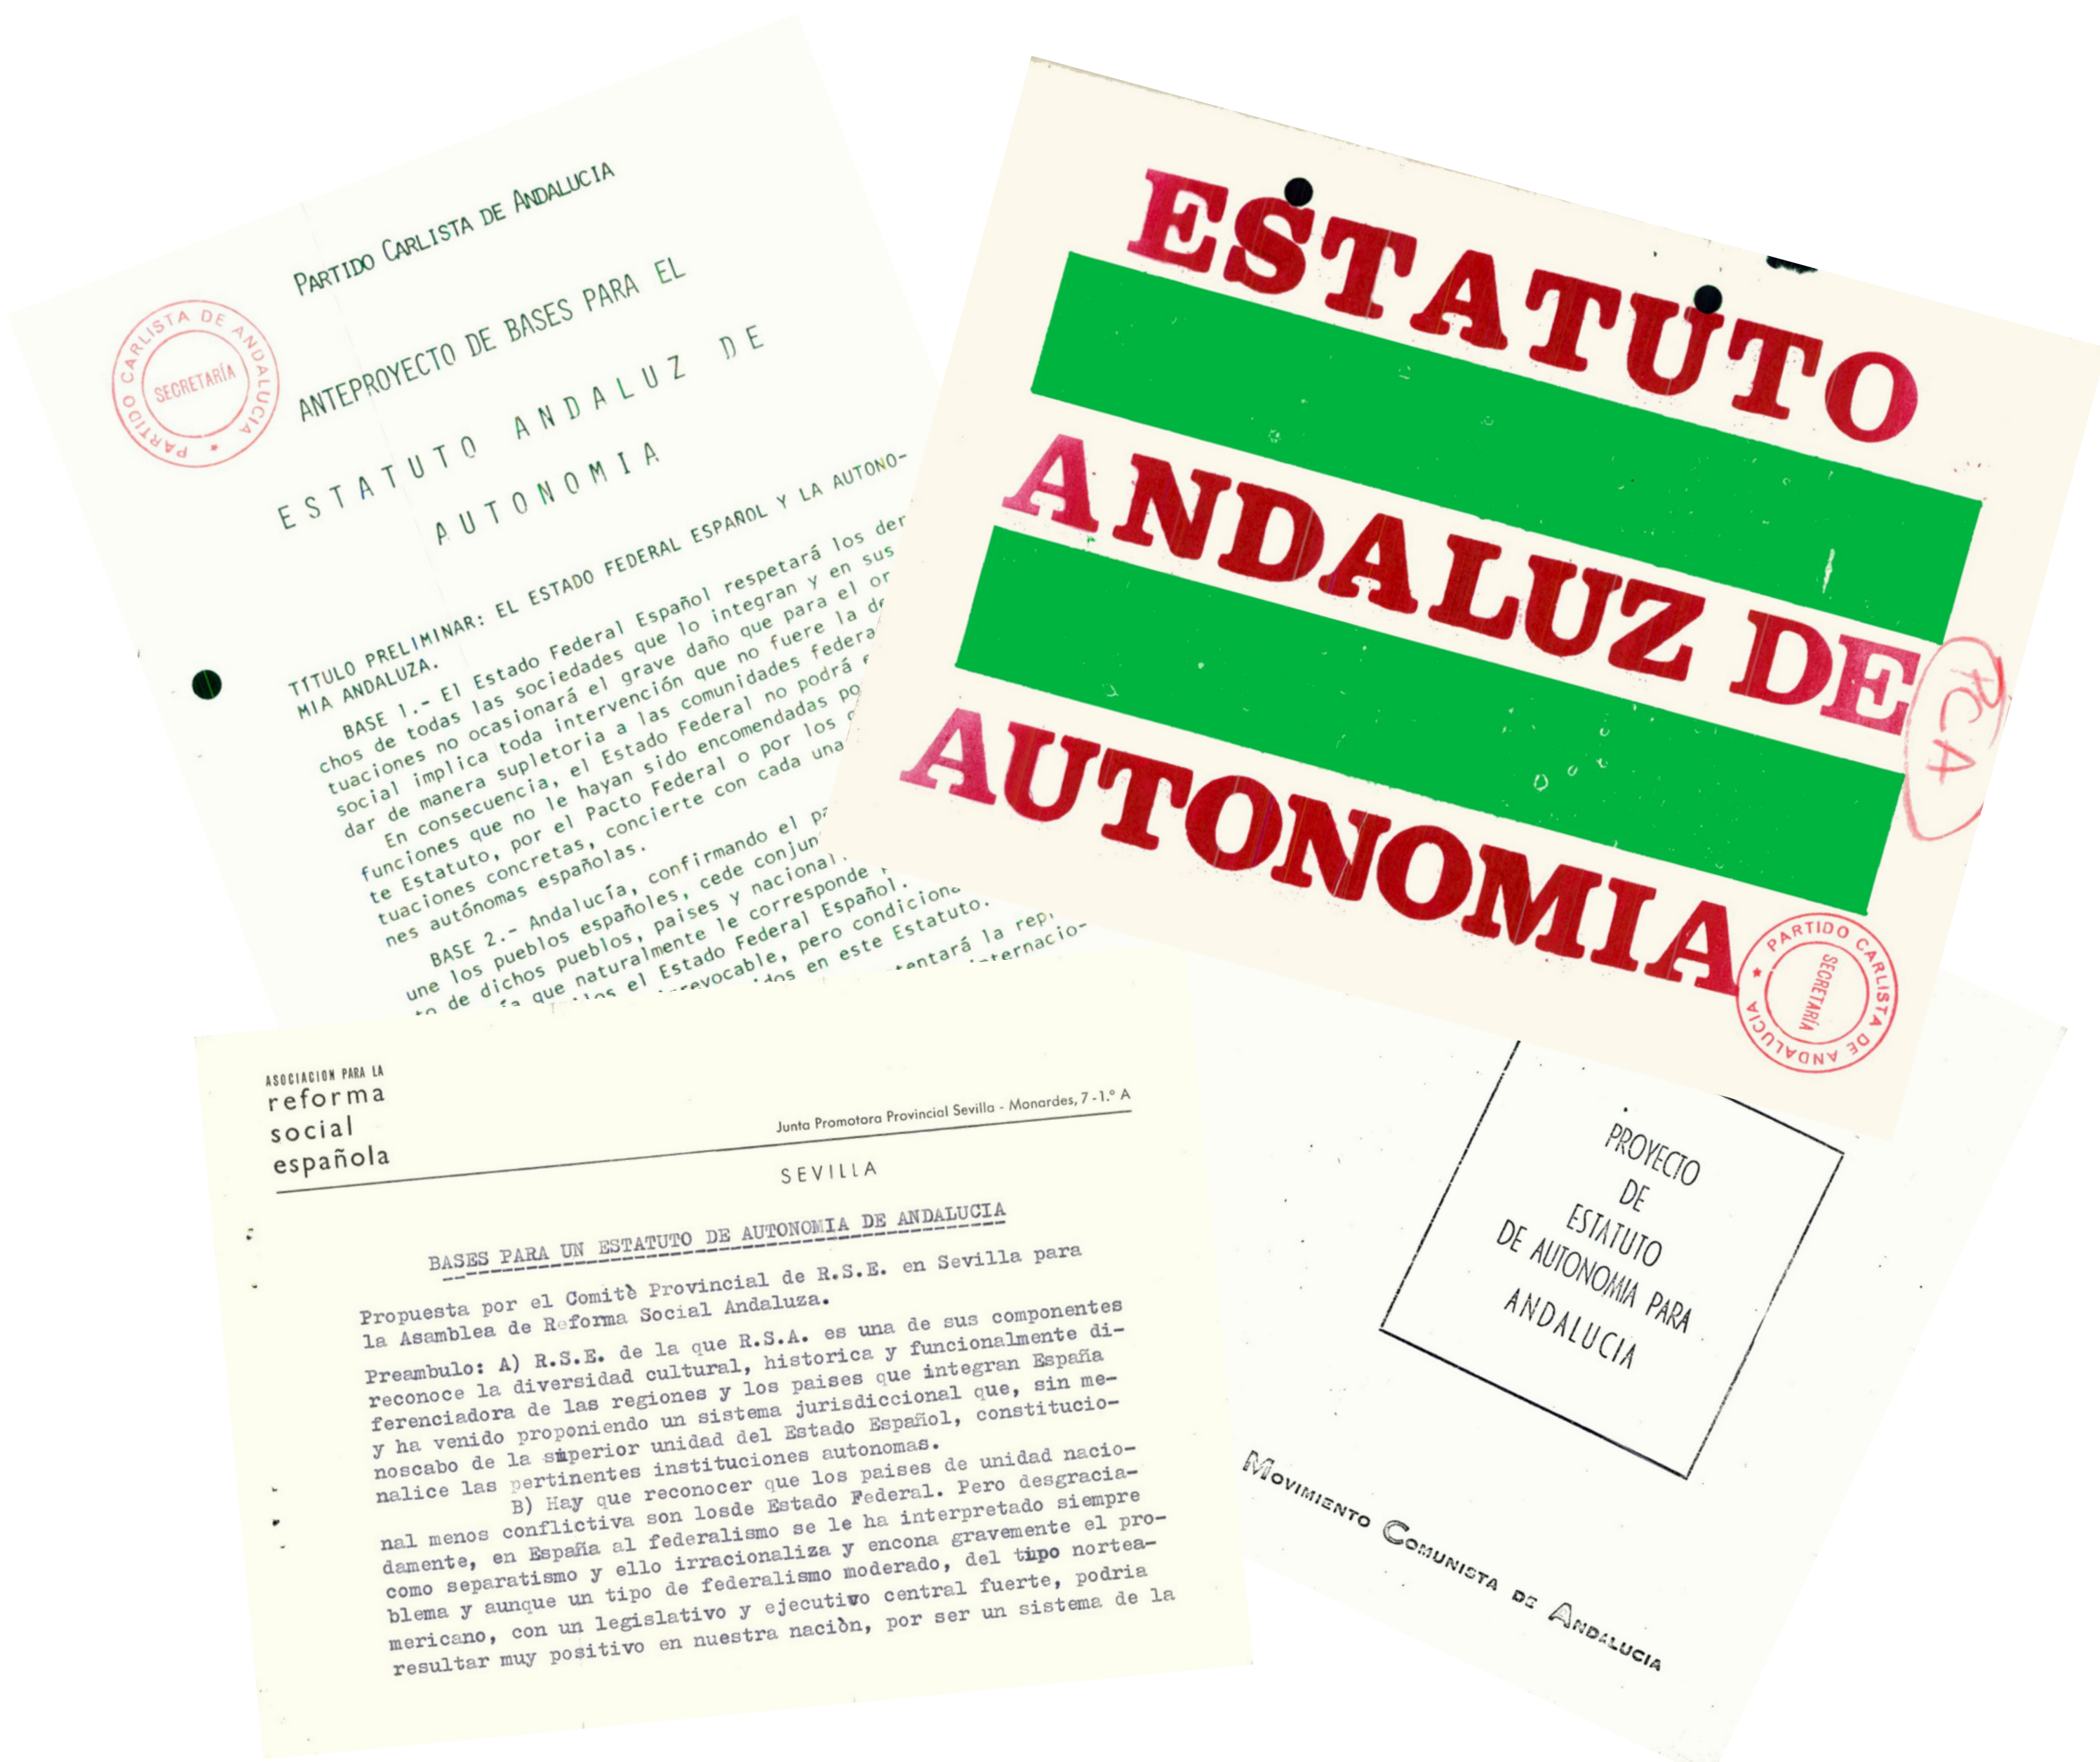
PARTIDO CARLISTA DE ANDALUCIA

PARTIDO CARLISTA DE ANDALUCIA
SECRETARÍA

ANTEPROYECTO DE BASES PARA EL

ESTATUTO ANDALUZ DE

AUTONOMIA

TITULO PRELIMINAR: EL ESTADO FEDERAL ESPAÑOL Y LA AUTONOMIA ANDALUZA.

BASE 1.- El Estado Federal Español respetará los der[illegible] chos de todas las sociedades que lo integran y en sus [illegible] tuaciones no ocasionará el grave daño que para el or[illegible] social implica toda intervención que no fuere la de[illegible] dar de manera supletoria a las comunidades federa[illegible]
En consecuencia, el Estado Federal no podrá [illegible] funciones que no le hayan sido encomendadas po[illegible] te Estatuto, por el Pacto Federal o por los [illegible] tuaciones concretas, concierte con cada una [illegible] nes autónomas españolas.

BASE 2.- Andalucía, confirmando el pa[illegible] une los pueblos españoles, cede conjun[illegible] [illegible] de dichos pueblos, paises y nacional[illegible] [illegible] que naturalmente le corresponde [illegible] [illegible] el Estado Federal Español. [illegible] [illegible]vocable, pero condiciona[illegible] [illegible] en este Estatuto. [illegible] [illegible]entará la rep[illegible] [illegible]ternacio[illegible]

ESTATUTO
ANDALUZ DE
AUTONOMIA

PCA

PARTIDO CARLISTA DE ANDALUCIA
SECRETARÍA

ASOCIACION PARA LA
reforma
social
española

Junta Promotora Provincial Sevilla - Monardes, 7 - 1.º A

SEVILLA

BASES PARA UN ESTATUTO DE AUTONOMIA DE ANDALUCIA

Propuesta por el Comitè Provincial de R.S.E. en Sevilla para la Asamblea de Reforma Social Andaluza.

Preambulo: A) R.S.E. de la que R.S.A. es una de sus componentes reconoce la diversidad cultural, historica y funcionalmente diferenciadora de las regiones y los paises que integran España y ha venido proponiendo un sistema jurisdiccional que, sin menoscabo de la simperior unidad del Estado Español, constitucionalice las pertinentes instituciones autonomas.
B) Hay que reconocer que los paises de unidad nacional menos conflictiva son losde Estado Federal. Pero desgraciadamente, en España al federalismo se le ha interpretado siempre como separatismo y ello irracionaliza y encona gravemente el problema y aunque un tipo de federalismo moderado, del tipo norteamericano, con un legislativo y ejecutivo central fuerte, podria resultar muy positivo en nuestra naciòn, por ser un sistema de la

PROYECTO
DE
ESTATUTO
DE AUTONOMIA PARA
ANDALUCIA

MOVIMIENTO COMUNISTA DE ANDALUCIA